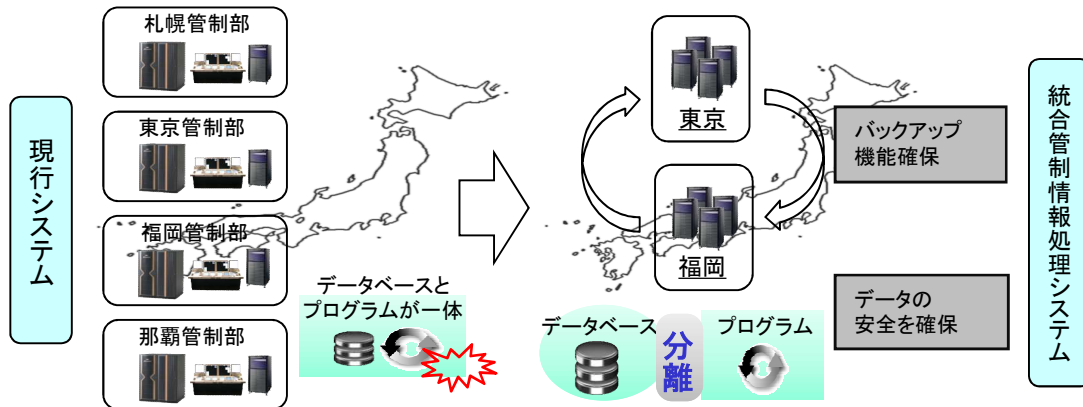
現行システム

札幌管制部

東京管制部

福岡管制部

那覇管制部

データベースとプログラムが一体

東京

福岡

データベース

分離

プログラム

バックアップ機能確保

データの安全を確保

統合管制情報処理システム